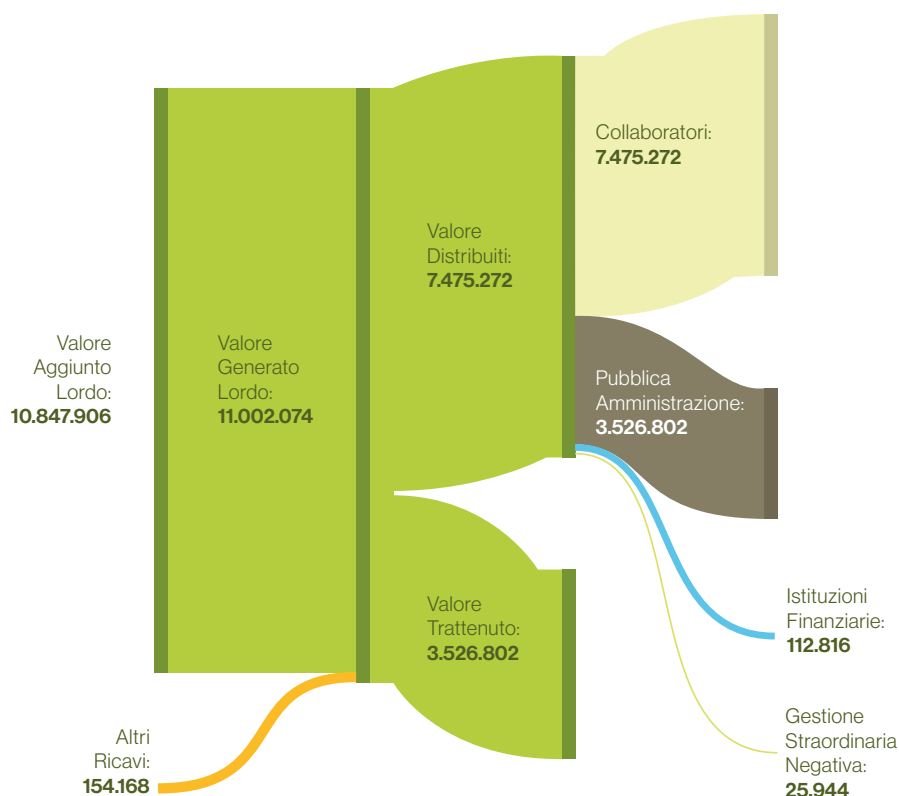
Valore Aggiunto Lordo:
10.847.906

Valore Generato Lordo:
11.002.074

Valore Distribuiti:
7.475.272

Collaboratori:
7.475.272

Pubblica Amministrazione:
3.526.802

Valore Trattenuto:
3.526.802

Istituzioni Finanziarie:
112.816

Gestione Straordinaria Negativa:
25.944

Altri Ricavi:
154.168